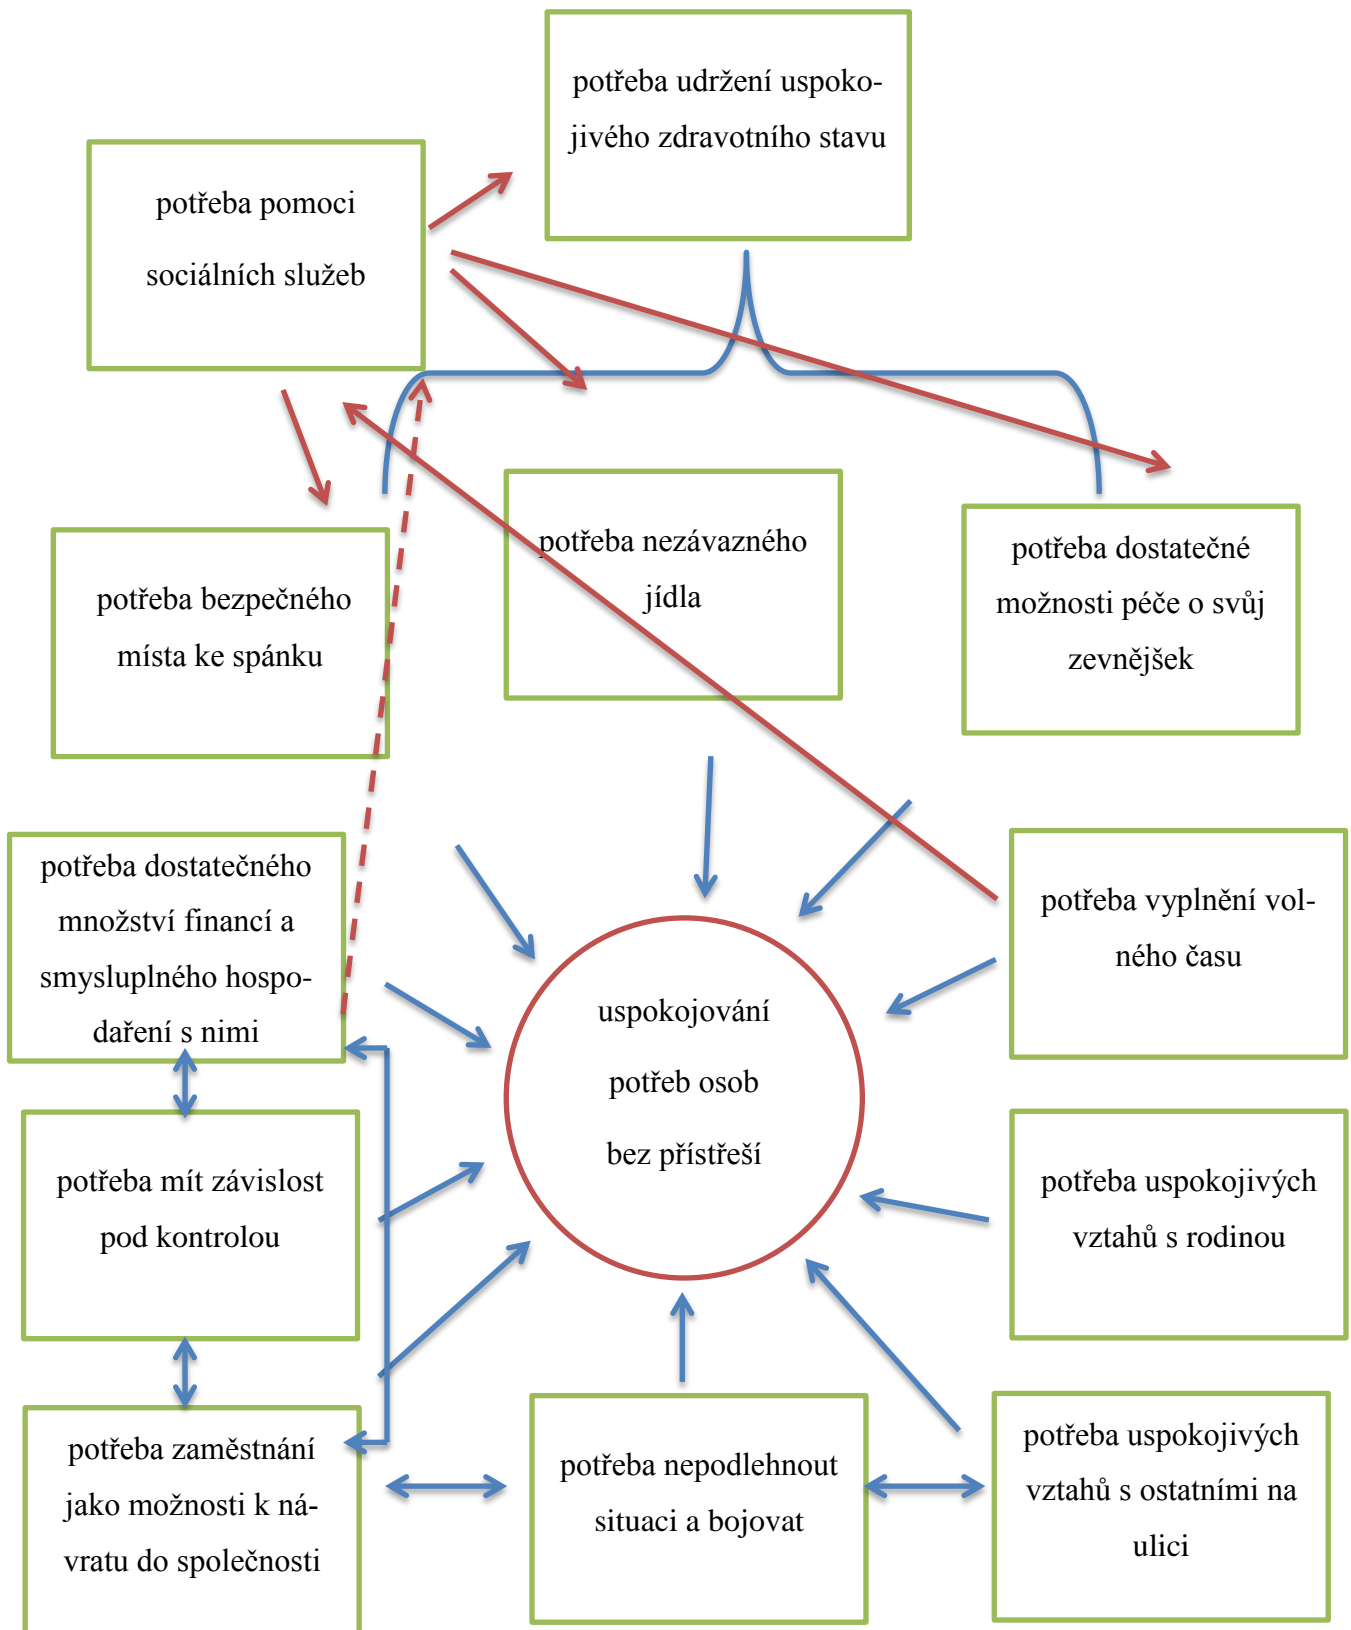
potřeba udržení uspokojivého zdravotního stavu

potřeba pomoci sociálních služeb

potřeba bezpečného místa ke spánku

potřeba nezávazného jídla

potřeba dostatečné možnosti péče o svůj zevnějšek

potřeba dostatečného množství financí a smysluplného hospodaření s nimi

uspokojování potřeb osob bez přístřeší

potřeba vyplnění volného času

potřeba mít závislost pod kontrolou

potřeba uspokojivých vztahů s rodinou

potřeba zaměstnání jako možnosti k návratu do společnosti

potřeba nepodlehnout situaci a bojovat

potřeba uspokojivých vztahů s ostatními na ulici